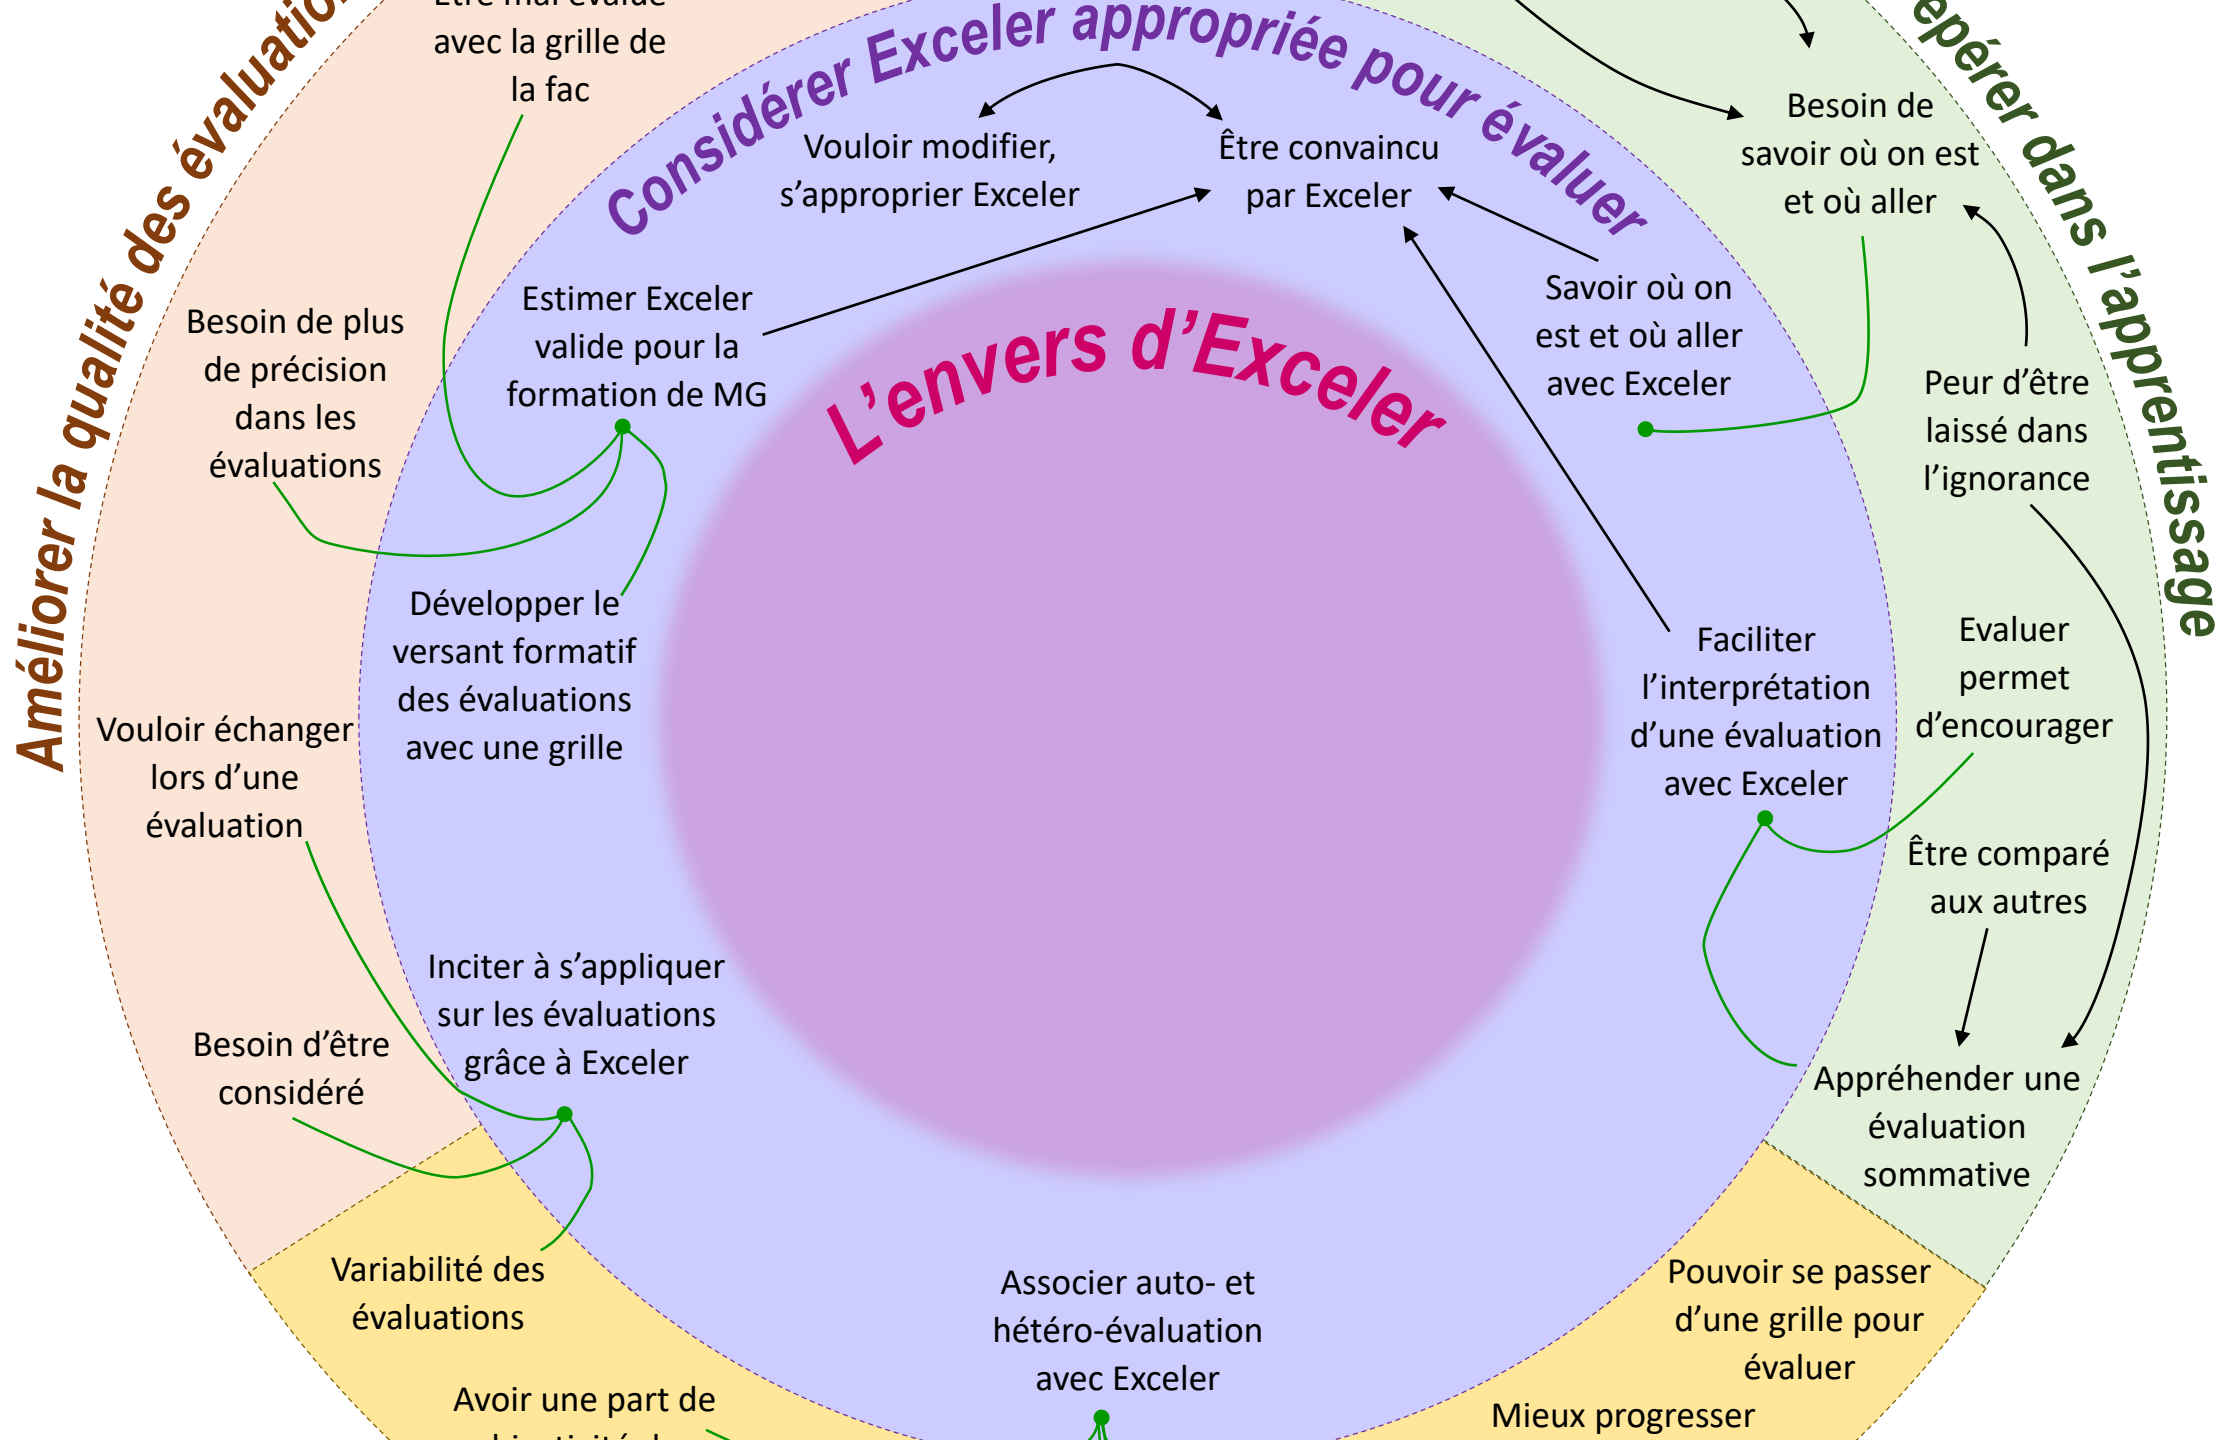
Améliorer la qualité des évaluatio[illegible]

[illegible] avec la grille de la fac

Considérer Exceler appropriée pour évaluer

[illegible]epérer dans l'apprentissage

Vouloir modifier, s'approprier Exceler

Être convaincu par Exceler

Besoin de savoir où on est et où aller

Estimer Exceler valide pour la formation de MG

Savoir où on est et où aller avec Exceler

Besoin de plus de précision dans les évaluations

L'envers d'Exceler

Peur d'être laissé dans l'ignorance

Développer le versant formatif des évaluations avec une grille

Faciliter l'interprétation d'une évaluation avec Exceler

Evaluer permet d'encourager

Vouloir échanger lors d'une évaluation

Être comparé aux autres

Inciter à s'appliquer sur les évaluations grâce à Exceler

Besoin d'être considéré

Appréhender une évaluation sommative

Variabilité des évaluations

Associer auto- et hétéro-évaluation avec Exceler

Pouvoir se passer d'une grille pour évaluer

Avoir une part de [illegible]

Mieux progresser